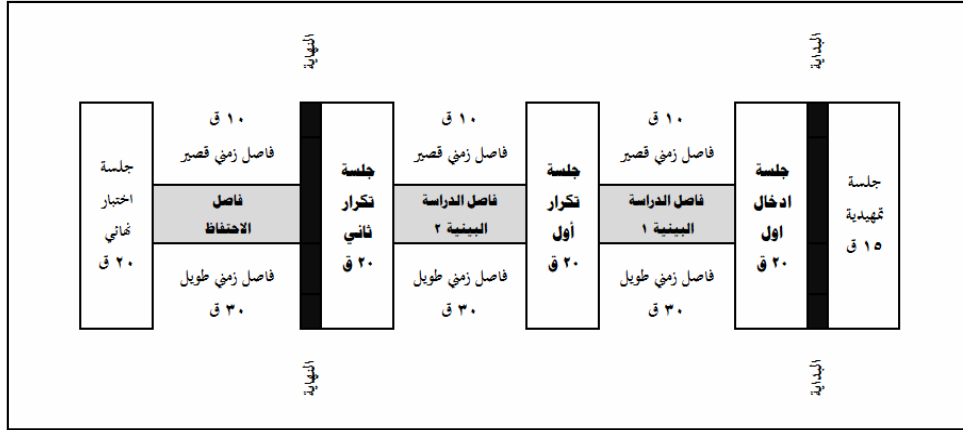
البداية

النهاية

جلسة تمهيدية ١٥ ق

جلسة ادخال اول ٢٠ ق

١٠ ق
فاصل زمني قصير

فاصل الدراسة البينية ١

فاصل زمني طويل
٣٠ ق

جلسة تكرار أول ٢٠ ق

١٠ ق
فاصل زمني قصير

فاصل الدراسة البينية ٢

فاصل زمني طويل
٣٠ ق

جلسة تكرار ثاني ٢٠ ق

١٠ ق
فاصل زمني قصير

فاصل الاحتفاظ

فاصل زمني طويل
٣٠ ق

جلسة اختبار نهائي ٢٠ ق

البداية

النهاية